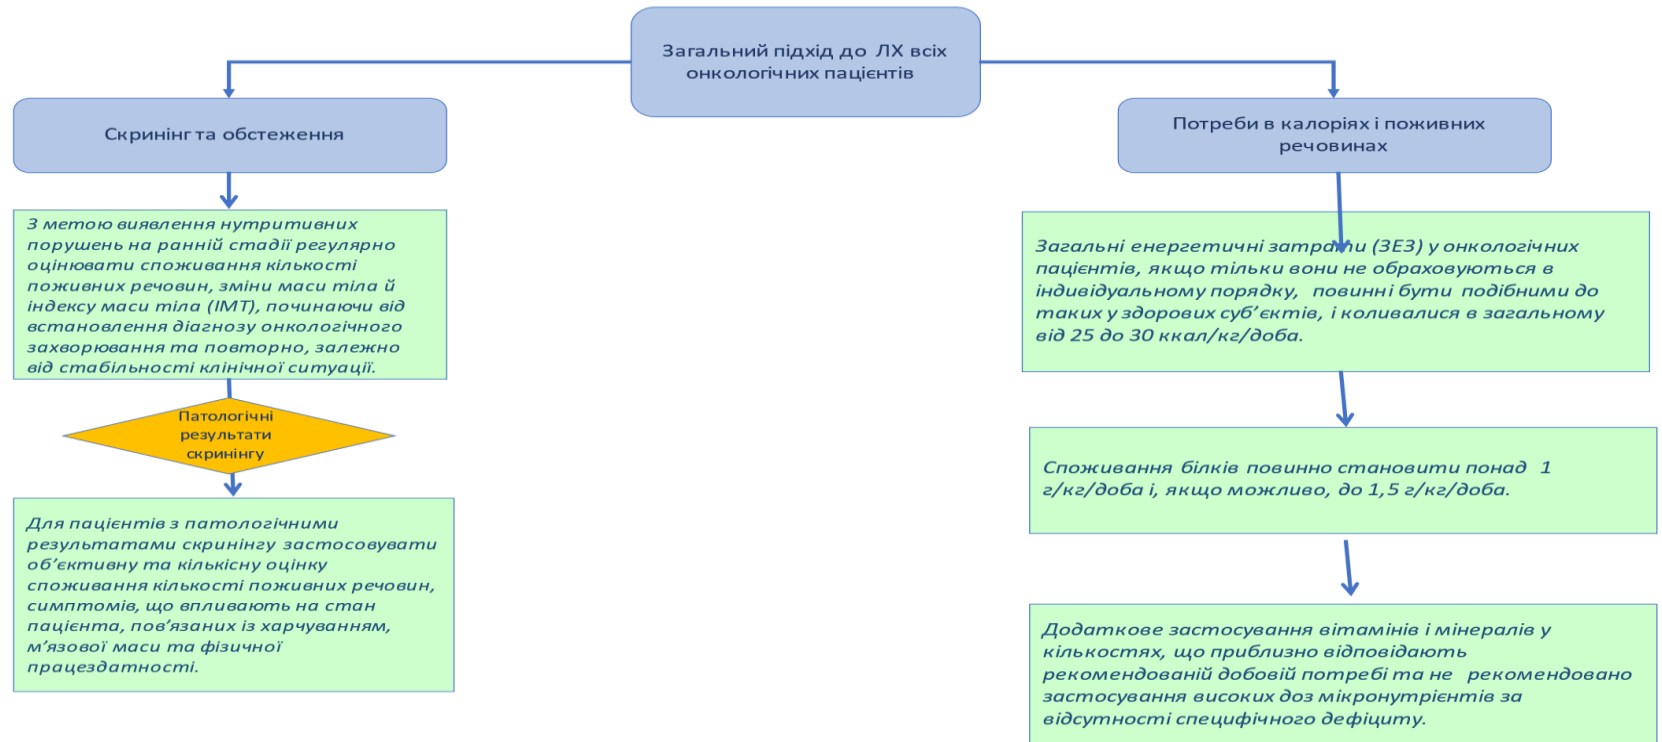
Загальний підхід до ЛХ всіх онкологічних пацієнтів

Скринінг та обстеження

З метою виявлення нутритивних порушень на ранній стадії регулярно оцінювати споживання кількості поживних речовин, зміни маси тіла й індексу маси тіла (ІМТ), починаючи від встановлення діагнозу онкологічного захворювання та повторно, залежно від стабільності клінічної ситуації.

Патологічні результати скринінгу

Для пацієнтів з патологічними результатами скринінгу застосовувати об'єктивну та кількісну оцінку споживання кількості поживних речовин, симптомів, що впливають на стан пацієнта, пов'язаних із харчуванням, м'язової маси та фізичної працездатності.

Потреби в калоріях і поживних речовинах

Загальні енергетичні затрати (ЗЕЗ) у онкологічних пацієнтів, якщо тільки вони не обраховуються в індивідуальному порядку, повинні бути подібними до таких у здорових суб'єктів, і коливалися в загальному від 25 до 30 ккал/кг/доба.

Споживання білків повинно становити понад 1 г/кг/доба і, якщо можливо, до 1,5 г/кг/доба.

Додаткове застосування вітамінів і мінералів у кількостях, що приблизно відповідають рекомендованій добовій потребі та не рекомендовано застосування високих доз мікронутрієнтів за відсутності специфічного дефіциту.